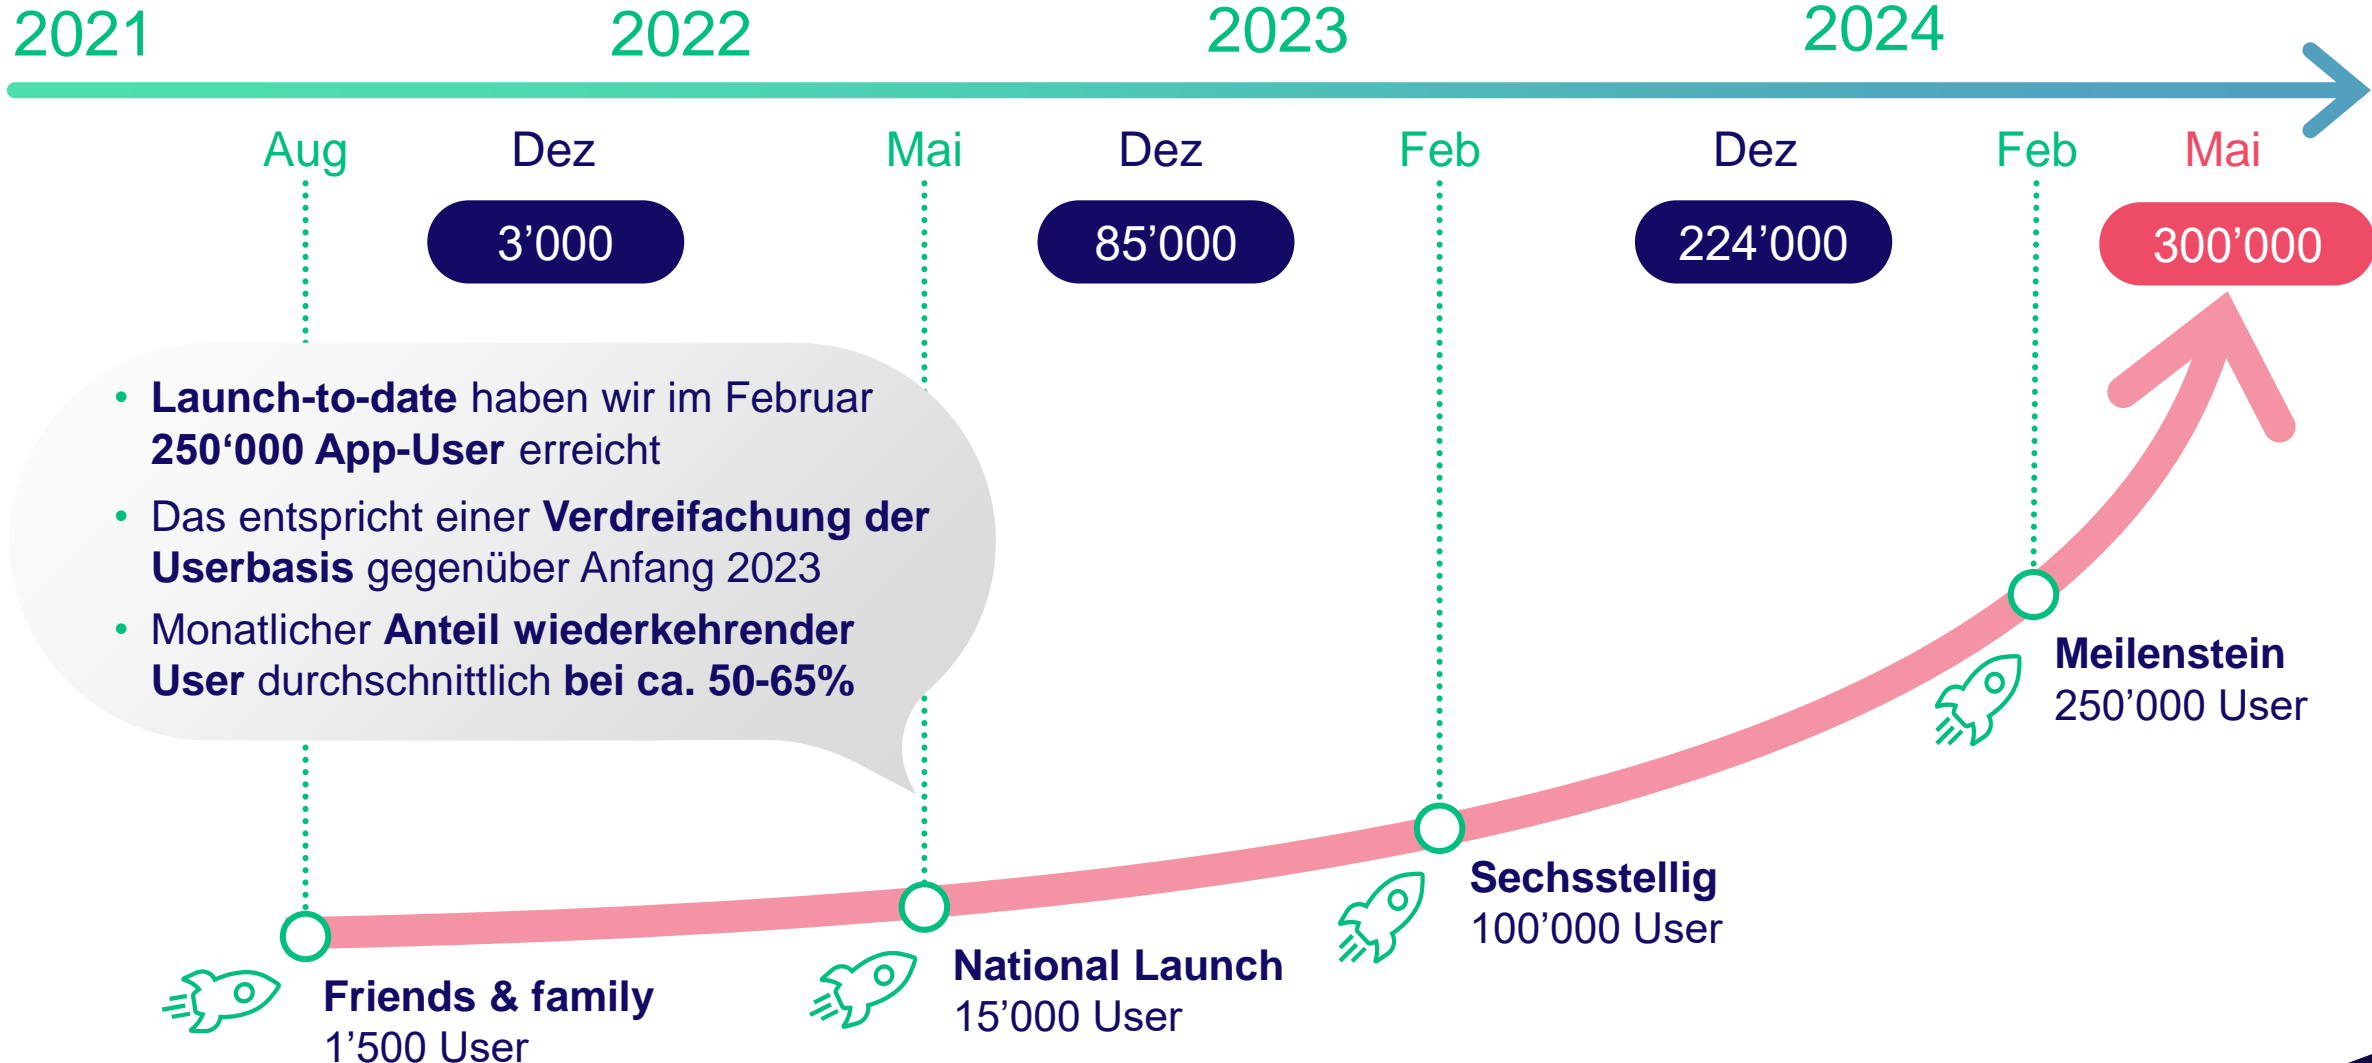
2021 2022 2023 2024

Aug Dez Mai Dez Feb Dez Feb Mai

3’000

85’000

224’000

300’000

• **Launch-to-date** haben wir im Februar **250‘000 App-User** erreicht
• Das entspricht einer **Verdreifachung der Userbasis** gegenüber Anfang 2023
• Monatlicher **Anteil wiederkehrender User** durchschnittlich **bei ca. 50-65%**

**Meilenstein**
250’000 User

**Sechsstellig**
100’000 User

**National Launch**
15’000 User

**Friends & family**
1’500 User